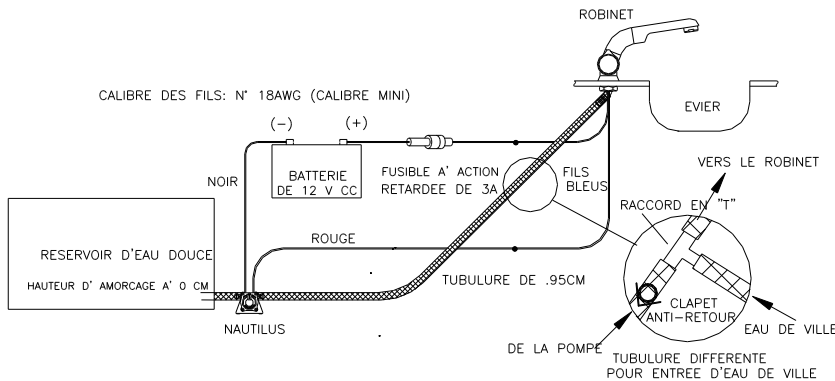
ROBINET

CALIBRE DES FILS: N° 18AWG (CALIBRE MINI)

(-)

(+)

EVIER

NOIR

BATTERIE DE 12 V CC

FUSIBLE A' ACTION RETARDEE DE 3A

FILS BLEUS

VERS LE ROBINET

RACCORD EN "T"

RESERVOIR D'EAU DOUCE

ROUGE

HAUTEUR D' AMORCAGE A' 0 CM

TUBULURE DE .95CM

CLAPET ANTI-RETOUR

EAU DE VILLE

NAUTILUS

DE LA POMPE

TUBULURE DIFFERENTE POUR ENTREE D'EAU DE VILLE